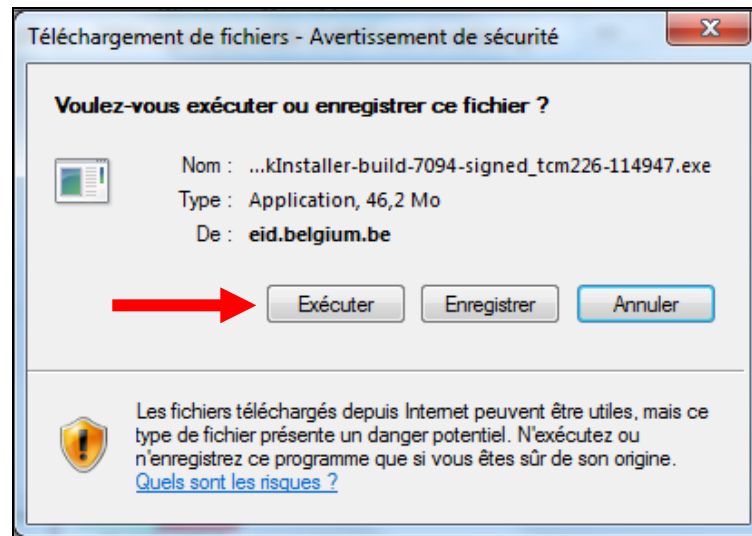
Téléchargement de fichiers - Avertissement de sécurité

Voulez-vous exécuter ou enregistrer ce fichier ?

Nom : ...kInstaller-build-7094-signed_tcm226-114947.exe
Type : Application, 46,2 Mo
De : eid.belgium.be

Exécuter Enregistrer Annuler

Les fichiers téléchargés depuis Internet peuvent être utiles, mais ce type de fichier présente un danger potentiel. N'exécutez ou n'enregistrez ce programme que si vous êtes sûr de son origine. Quels sont les risques ?